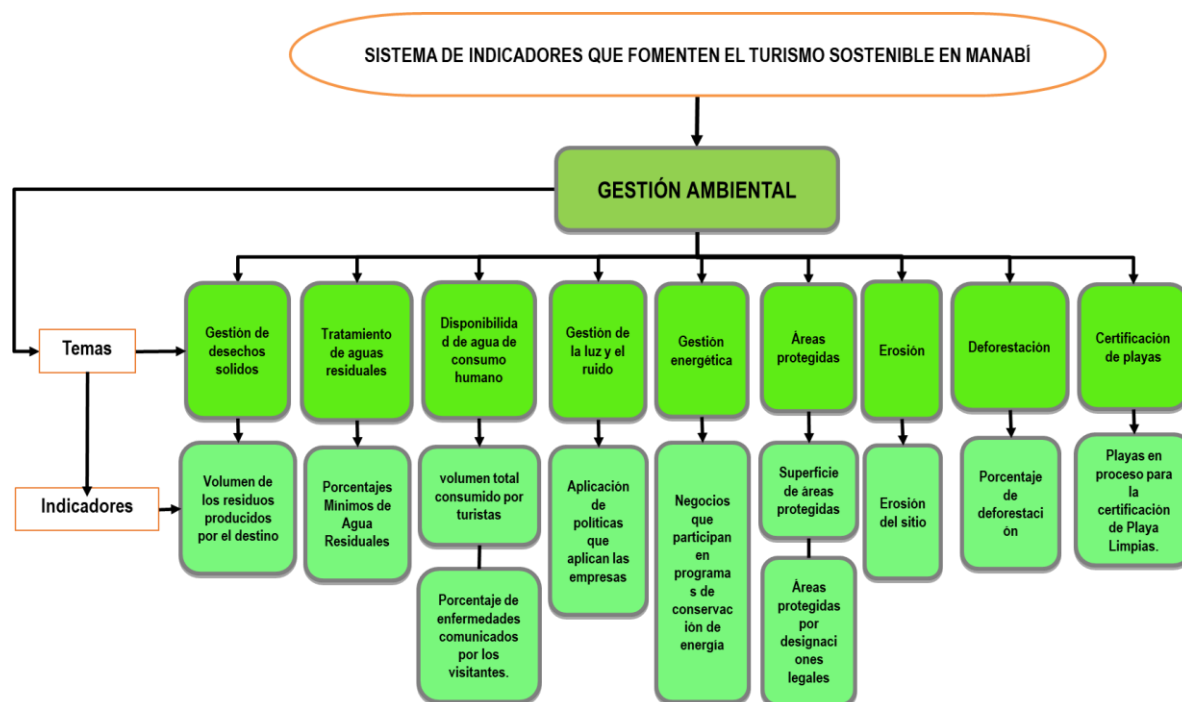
SISTEMA DE INDICADORES QUE FOMENTEN EL TURISMO SOSTENIBLE EN MANABÍ

GESTIÓN AMBIENTAL

Temas

Indicadores

Gestión de desechos solidos

Volumen de los residuos producidos por el destino

Tratamiento de aguas residuales

Porcentajes Mínimos de Agua Residuales

Disponibilidad de agua de consumo humano

volumen total consumido por turistas

Porcentaje de enfermedades comunicados por los visitantes.

Gestión de la luz y el ruido

Aplicación de políticas que aplican las empresas

Gestión energética

Negocios que participan en programas de conservación de energía

Áreas protegidas

Superficie de áreas protegidas

Áreas protegidas por designaciones legales

Erosión

Erosión del sitio

Deforestación

Porcentaje de deforestación

Certificación de playas

Playas en proceso para la certificación de Playa Limpias.